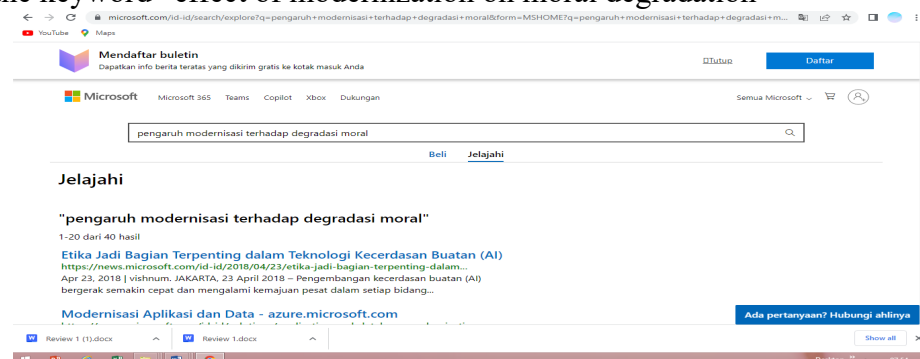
he keyword "effect of modernization on moral degradation"

microsoft.com/id-id/search/explore?q=pengaruh+modernisasi+terhadap+degradasi+moral&form=MSHOME?q=pengaruh+modernisasi+terhadap+degradasi+m...

YouTube Maps

Mendaftar buletin
Dapatkan info berita teratas yang dikirim gratis ke kotak masuk Anda

Tutup Daftar

Microsoft Microsoft 365 Teams Copilot Xbox Dukungan Semua Microsoft

pengaruh modernisasi terhadap degradasi moral

Beli Jelajahi

Jelajahi

"pengaruh modernisasi terhadap degradasi moral"

1-20 dari 40 hasil

Etika Jadi Bagian Terpenting dalam Teknologi Kecerdasan Buatan (AI)
https://news.microsoft.com/id-id/2018/04/23/etika-jadi-bagian-terpenting-dalam...
Apr 23, 2018 | vishnum. JAKARTA, 23 April 2018 – Pengembangan kecerdasan buatan (AI) bergerak semakin cepat dan mengalami kemajuan pesat dalam setiap bidang...

Modernisasi Aplikasi dan Data - azure.microsoft.com
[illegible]

Ada pertanyaan? Hubungi ahlinya

Review 1 (1).docx Review 1.docx Show all